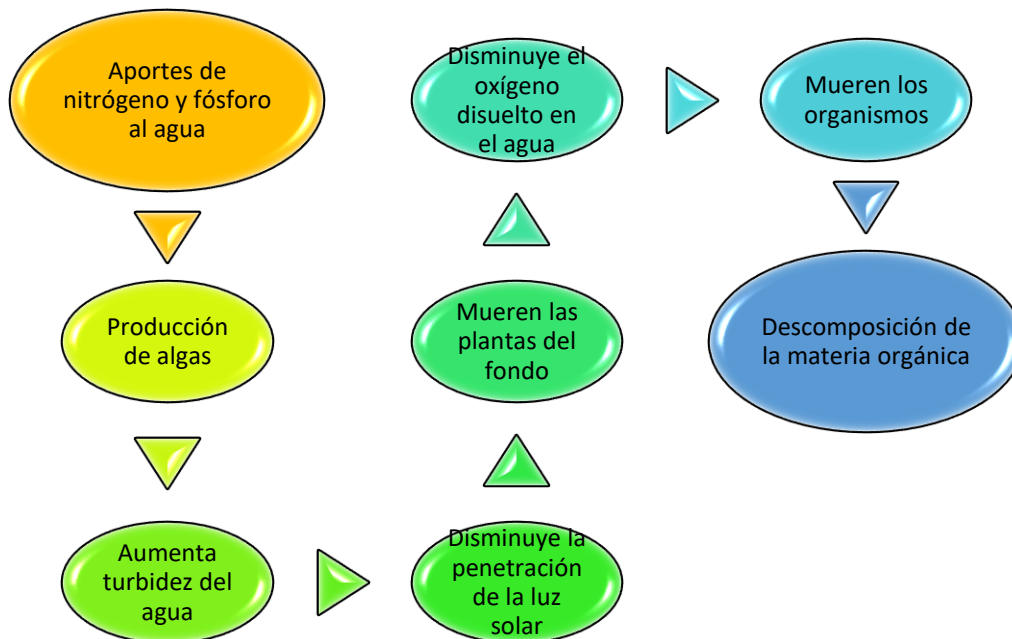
Aportes de nitrógeno y fósforo al agua

Producción de algas

Aumenta turbidez del agua

Disminuye la penetración de la luz solar

Mueren las plantas del fondo

Disminuye el oxígeno disuelto en el agua

Mueren los organismos

Descomposición de la materia orgánica